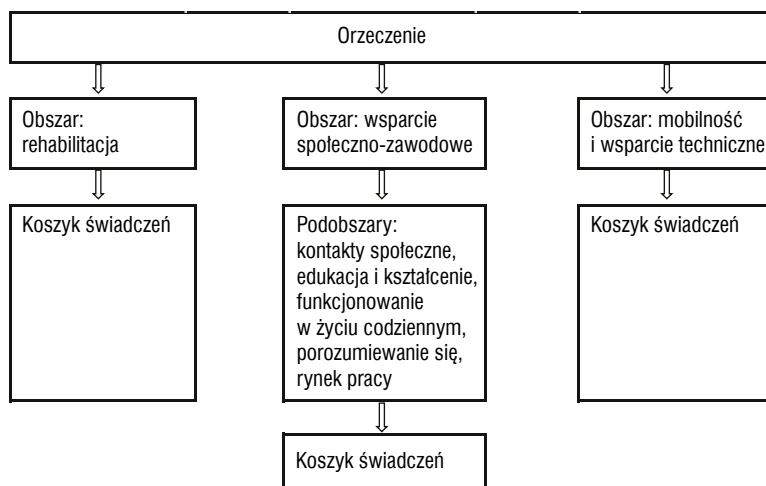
Orzeczenie

Obszar: rehabilitacja

Koszyk świadczeń

Obszar: wsparcie społeczno-zawodowe

Podobszary: kontakty społeczne, edukacja i kształcenie, funkcjonowanie w życiu codziennym, porozumiewanie się, rynek pracy

Koszyk świadczeń

Obszar: mobilność i wsparcie techniczne

Koszyk świadczeń